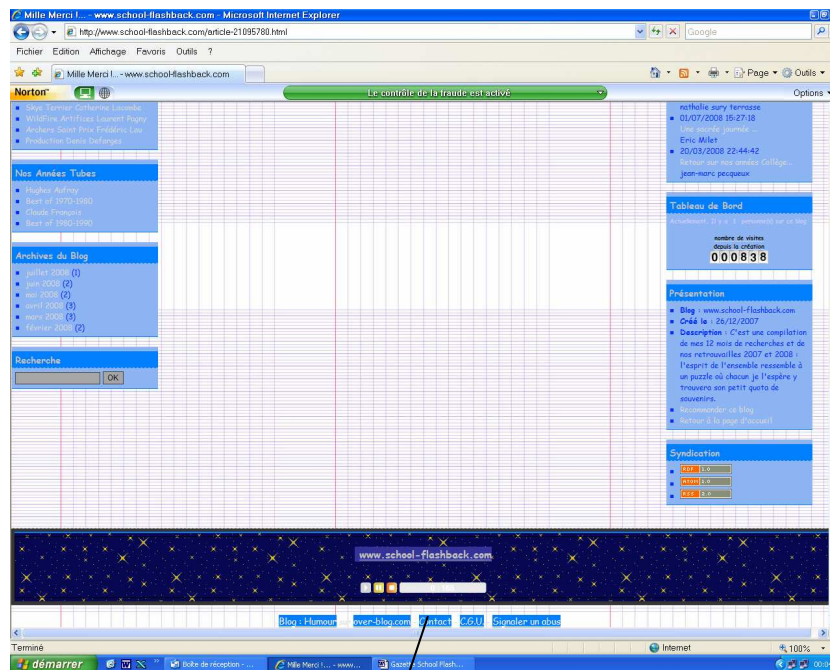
Mille Merci !... - www.school-flashback.com - Microsoft Internet Explorer

http://www.school-flashback.com/article-21095780.html

Google

Fichier Edition Affichage Favoris Outils ?

Mille Merci !... - www.school-flashback.com

Page Outils

Norton

Le contrôle de la fraude est activé

Options

Skye Terrier Catherine Lacombe
WildFire Artifices Laurent Pogny
Archers Saint Prix Frédéric Lau
Production Denis Defarges

Nos Années Tubes

Hughes Aufray
Best of 1970-1980
Claude François
Best of 1980-1990

Archives du Blog

juillet 2008 (1)
juin 2008 (2)
mai 2008 (2)
avril 2008 (3)
mars 2008 (3)
février 2008 (2)

Recherche

OK

nathalie sury terrasse
01/07/2008 15:27:18
Une sacrée journée ...
Eric Milet
20/03/2008 22:44:42
Retour sur nos années Collège...
jean-marc pecqueux

Tableau de Bord

Actuellement, il y a 1 personne(s) sur ce blog

nombre de visites depuis la création
000838

Présentation

Blog : www.school-flashback.com
Créé le : 26/12/2007
Description : C'est une compilation de mes 12 mois de recherches et de nos retrouvailles 2007 et 2008 ; l'esprit de l'ensemble ressemble à un puzzle où chacun je l'espère y trouvera son petit quota de souvenirs.
Recommander ce blog
Retour à la page d'accueil

Syndication

RSS 1.0
ATOM 1.0
RSS 2.0

www.school-flashback.com

Blog : Humour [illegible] over-blog.com Contact C.G.U. Signaler un abus

Terminé

Internet

100%

démarrer

Boîte de réception - ...

Mille Merci !... - www...

Gazette School Flash...